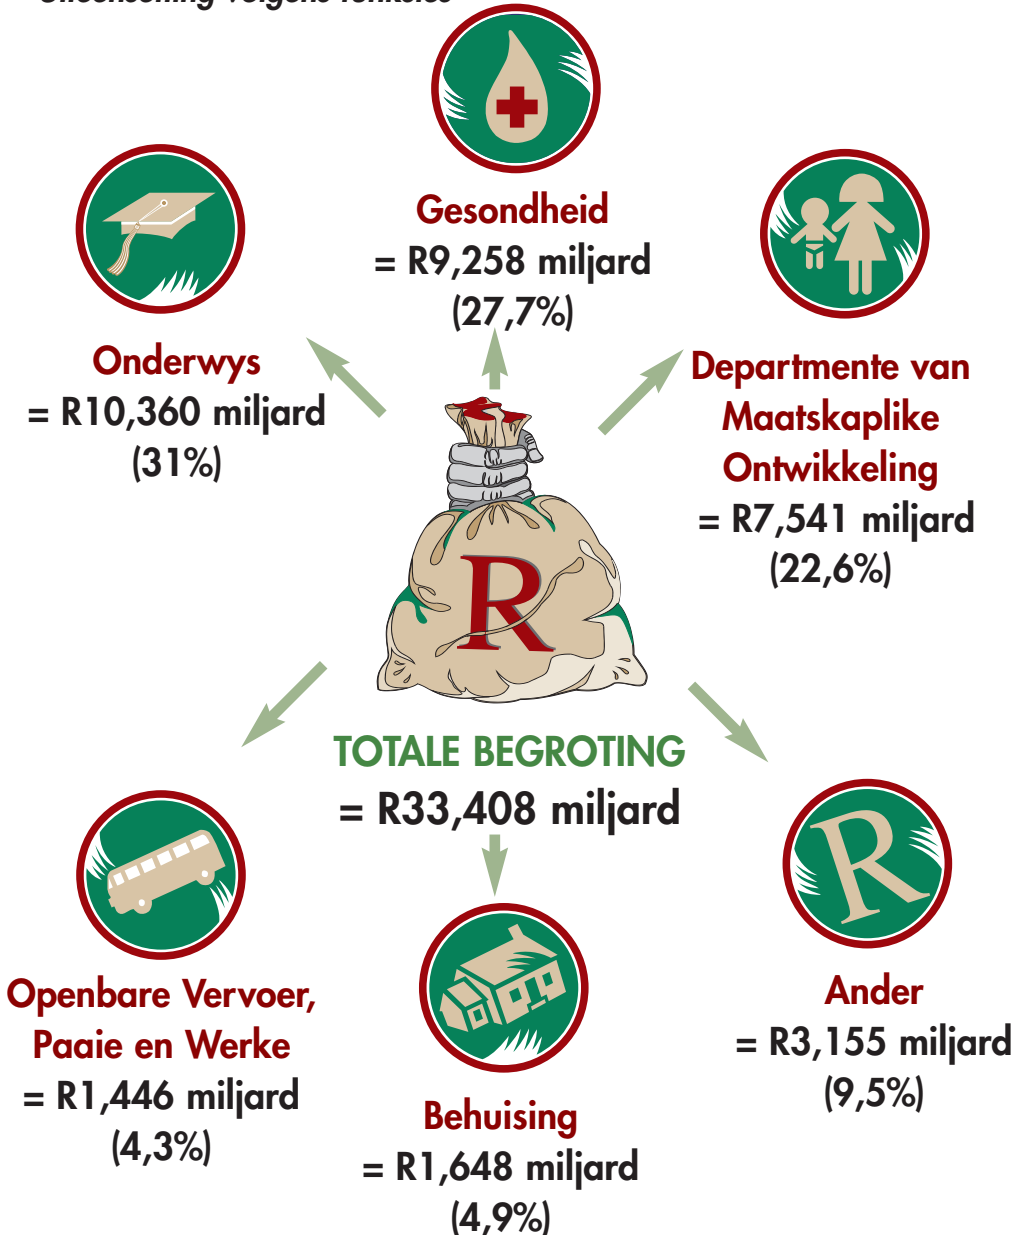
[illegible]

Gesondheid
= R9,258 miljard
(27,7%)

Onderwys
= R10,360 miljard
(31%)

Departmente van Maatskaplike Ontwikkeling
= R7,541 miljard
(22,6%)

R

TOTALE BEGROTING
= R33,408 miljard

R

Openbare Vervoer, Paaie en Werke
= R1,446 miljard
(4,3%)

Behuising
= R1,648 miljard
(4,9%)

Ander
= R3,155 miljard
(9,5%)